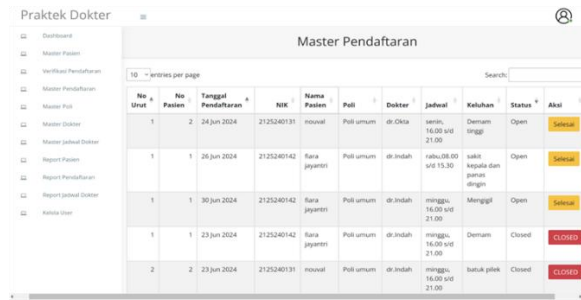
Praktek Dokter ≡

Dashboard
Master Pasien
Verifikasi Pendaftaran
Master Pendaftaran
Master Poli
Master Dokter
Master Jadwal Dokter
Report Pasien
Report Pendaftaran
Report Jadwal Dokter
Kelola User

Master Pendaftaran

10 entries per page

Search:

| No Urut | No Pasien | Tanggal Pendaftaran | NIK | Nama Pasien | Poli | Dokter | Jadwal | Keluhan | Status | Aksi |
|---|---|---|---|---|---|---|---|---|---|---|
| 1 | 2 | 24 Jun 2024 | 2125240131 | nouval | Poli umum | dr.Okta | senin, 16.00 s/d 21.00 | Demam tinggi | Open | Selesai |
| 1 | 1 | 26 Jun 2024 | 2125240142 | fiara jayantri | Poli umum | dr.Indah | rabu,08.00 s/d 15.30 | sakit kepala dan panas dingin | Open | Selesai |
| 1 | 1 | 30 Jun 2024 | 2125240142 | fiara jayantri | Poli umum | dr.Indah | minggu, 16.00 s/d 21.00 | Menggigil | Open | Selesai |
| 1 | 1 | 23 Jun 2024 | 2125240142 | fiara jayantri | Poli umum | dr.Indah | minggu, 16.00 s/d 21.00 | Demam | Closed | CLOSED |
| 2 | 2 | 23 Jun 2024 | 2125240131 | nouval | Poli umum | dr.Indah | minggu, 16.00 s/d 21.00 | batuk pilek | Closed | CLOSED |